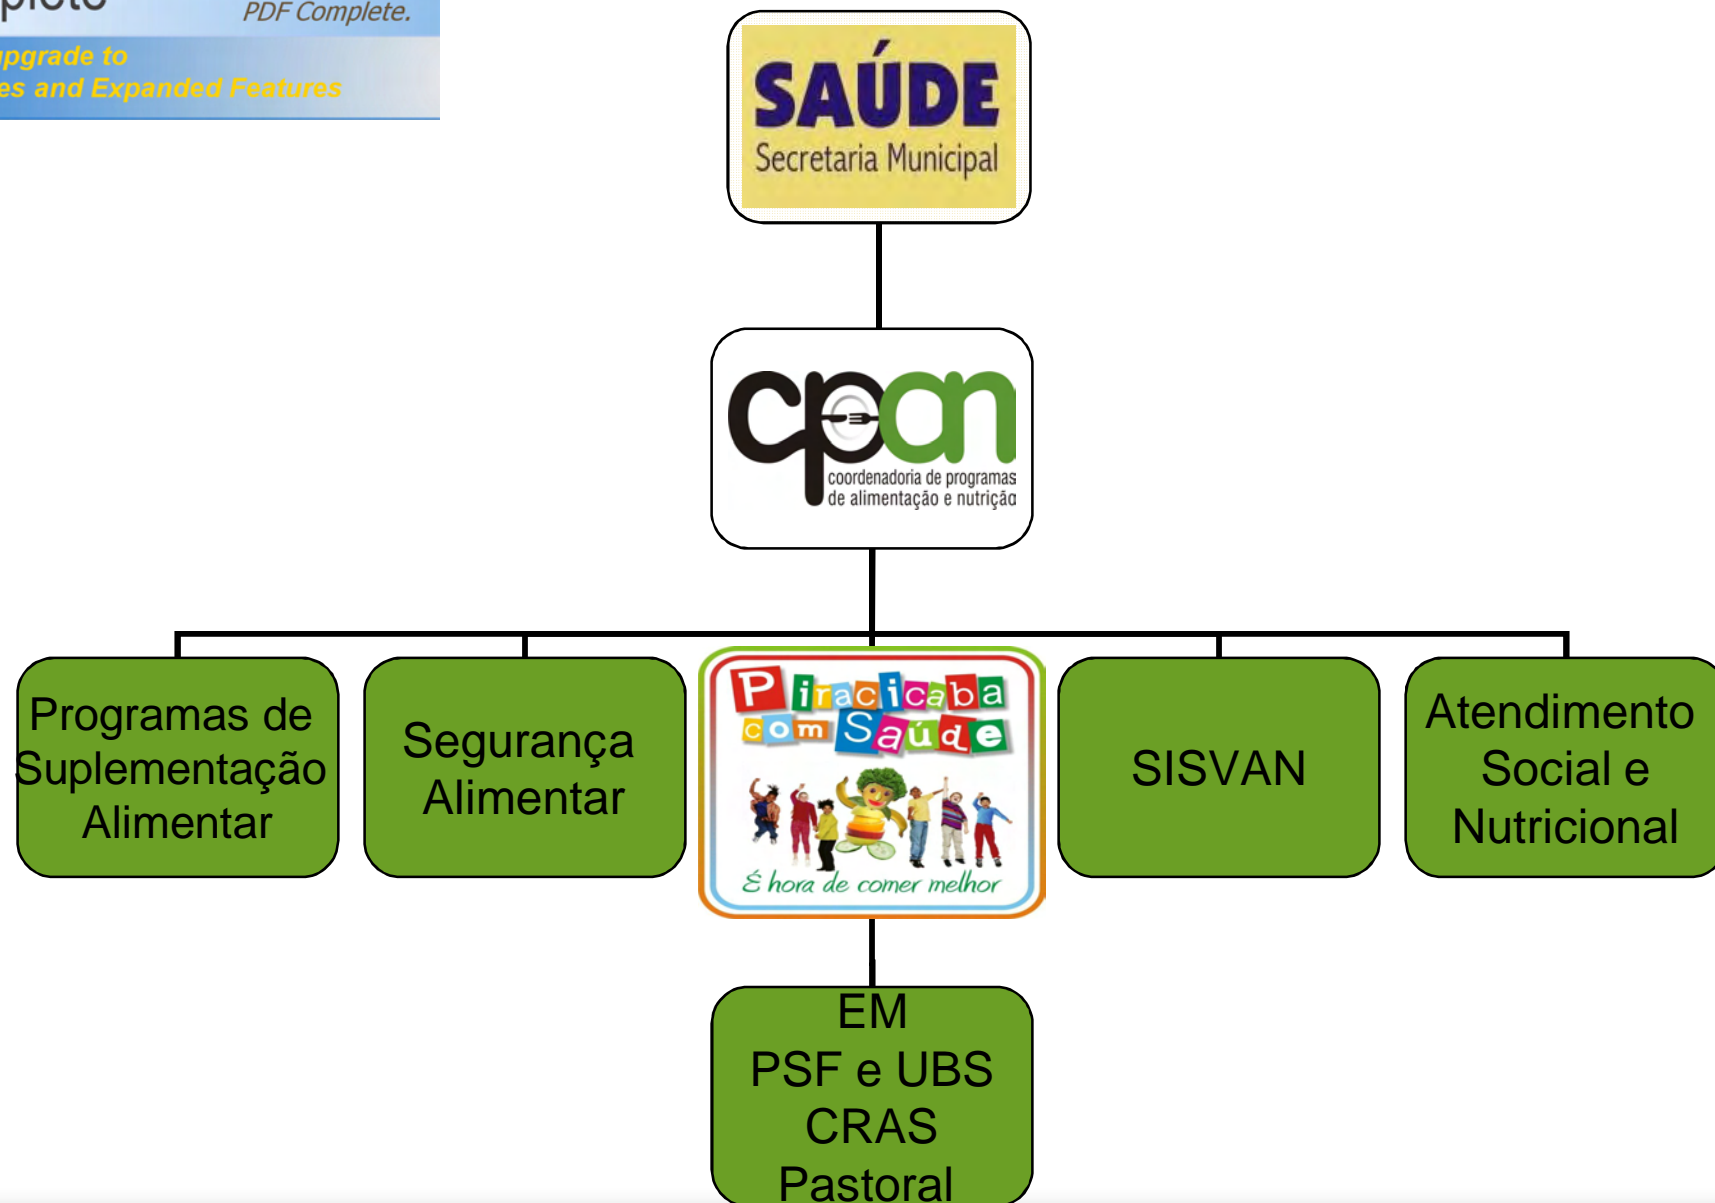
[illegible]plete PDF Complete.
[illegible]pgrade to
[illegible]es and Expanded Features

SAÚDE
Secretaria Municipal

cpan
coordenadoria de programas de alimentação e nutriçã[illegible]

Programas de Suplementação Alimentar

Segurança Alimentar

Piracicaba com Saúde
É hora de comer melhor

SISVAN

Atendimento Social e Nutricional

EM
PSF e UBS
CRAS
Pastoral